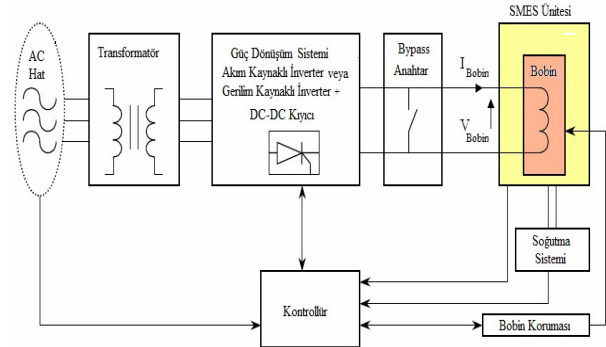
SMES Ünitesi

AC Hat

Transformatör

Güç Dönüşüm Sistemi Akım Kaynaklı İnverter veya Gerilim Kaynaklı İnverter + DC-DC Kıyıcı

Bypass Anahtar

$I_{Bobin}$

$V_{Bobin}$

Bobin

Soğutma Sistemi

Kontrollür

Bobin Koruması